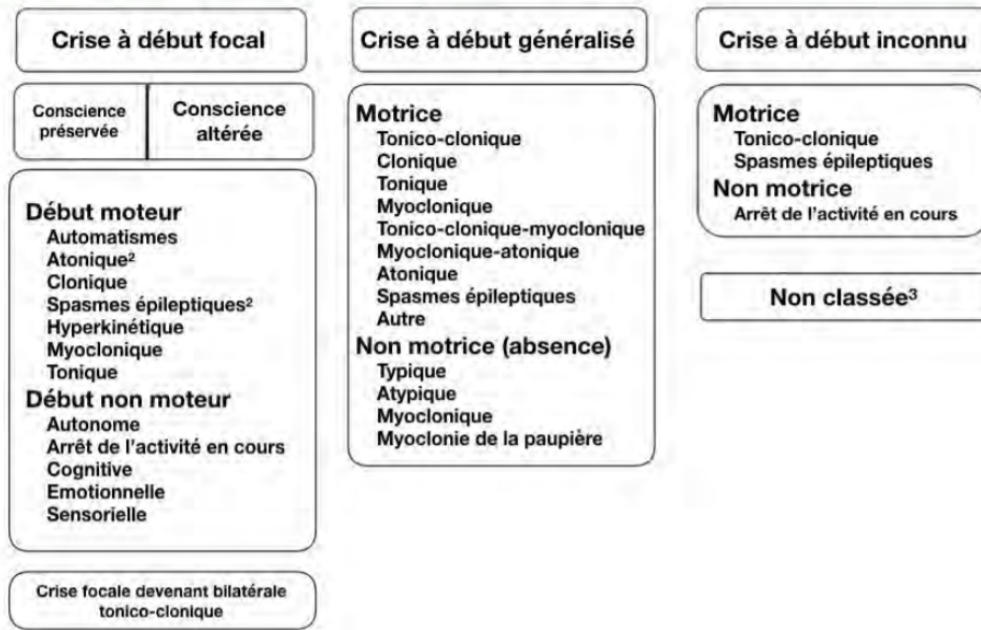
Crise à début focal

Conscience préservée

Conscience altérée

Début moteur
Automatismes
Atonique²
Clonique
Spasmes épileptiques²
Hyperkinétique
Myoclonique
Tonique
Début non moteur
Autonome
Arrêt de l'activité en cours
Cognitive
Emotionnelle
Sensorielle

Crise focale devenant bilatérale tonico-clonique

Crise à début généralisé

Motrice
Tonico-clonique
Clonique
Tonique
Myoclonique
Tonico-clonique-myoclonique
Myoclonique-atonique
Atonique
Spasmes épileptiques
Autre
Non motrice (absence)
Typique
Atypique
Myoclonique
Myoclonie de la paupière

Crise à début inconnu

Motrice
Tonico-clonique
Spasmes épileptiques
Non motrice
Arrêt de l'activité en cours

Non classée³